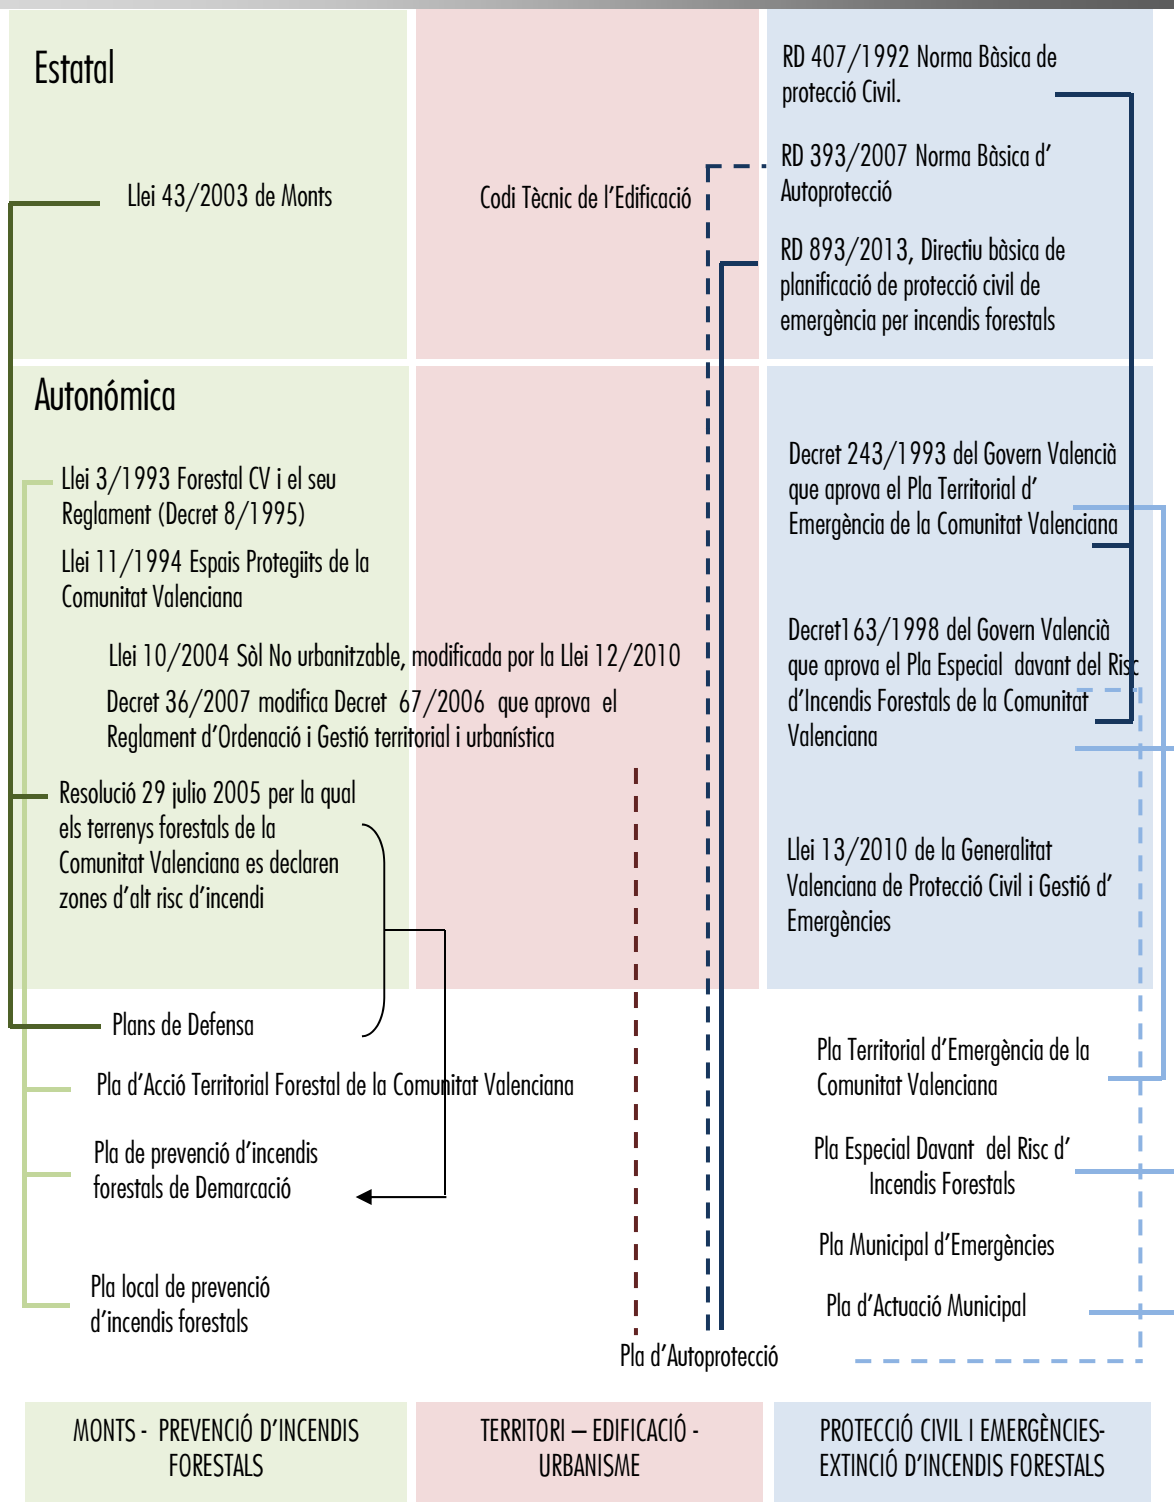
Estatal

Llei 43/2003 de Monts

Codi Tècnic de l'Edificació

RD 407/1992 Norma Bàsica de protecció Civil.

RD 393/2007 Norma Bàsica d' Autoprotecció

RD 893/2013, Directiu bàsica de planificació de protecció civil de emergència per incendis forestals

Autonómica

Llei 3/1993 Forestal CV i el seu Reglament (Decret 8/1995)

Llei 11/1994 Espais Protegiits de la Comunitat Valenciana

Llei 10/2004 Sòl No urbanitzable, modificada por la Llei 12/2010

Decret 36/2007 modifica Decret 67/2006 que aprova el Reglament d'Ordenació i Gestió territorial i urbanística

Resolució 29 julio 2005 per la qual els terrenys forestals de la Comunitat Valenciana es declaren zones d'alt risc d'incendi

Decret 243/1993 del Govern Valencià que aprova el Pla Territorial d' Emergència de la Comunitat Valenciana

Decret163/1998 del Govern Valencià que aprova el Pla Especial davant del Risc d'Incendis Forestals de la Comunitat Valenciana

Llei 13/2010 de la Generalitat Valenciana de Protecció Civil i Gestió d' Emergències

Plans de Defensa

Pla d'Acció Territorial Forestal de la Comunitat Valenciana

Pla de prevenció d'incendis forestals de Demarcació

Pla local de prevenció d'incendis forestals

Pla d'Autoprotecció

Pla Territorial d'Emergència de la Comunitat Valenciana

Pla Especial Davant del Risc d' Incendis Forestals

Pla Municipal d'Emergències

Pla d'Actuació Municipal

MONTS - PREVENCIÓ D'INCENDIS FORESTALS

TERRITORI – EDIFICACIÓ - URBANISME

PROTECCIÓ CIVIL I EMERGÈNCIES- EXTINCIÓ D'INCENDIS FORESTALS